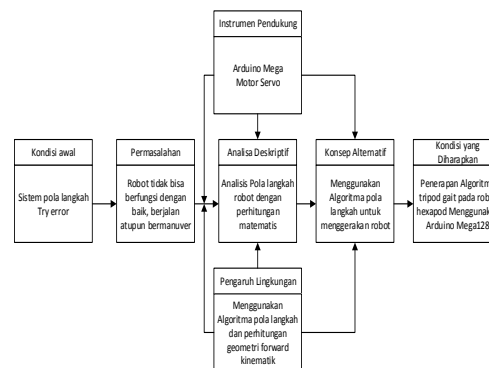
Instrumen Pendukung

Arduino Mega
Motor Servo

Kondisi awal

Sistem pola langkah Try error

Permasalahan

Robot tidak bisa berfungsi dengan baik, berjalan atupun bermanuver

Analisa Deskriptif

Analisis Pola langkah robot dengan perhitungan matematis

Konsep Alternatif

Menggunakan Algoritma pola langkah untuk menggerakan robot

Kondisi yang Diharapkan

Penerapan Algoritm tripod gait pada rob hexapod Menggunak Arduino Mega128

Pengaruh Lingkungan

Menggunakan Algoritma pola langkah dan perhitungan geometri forward kinematik